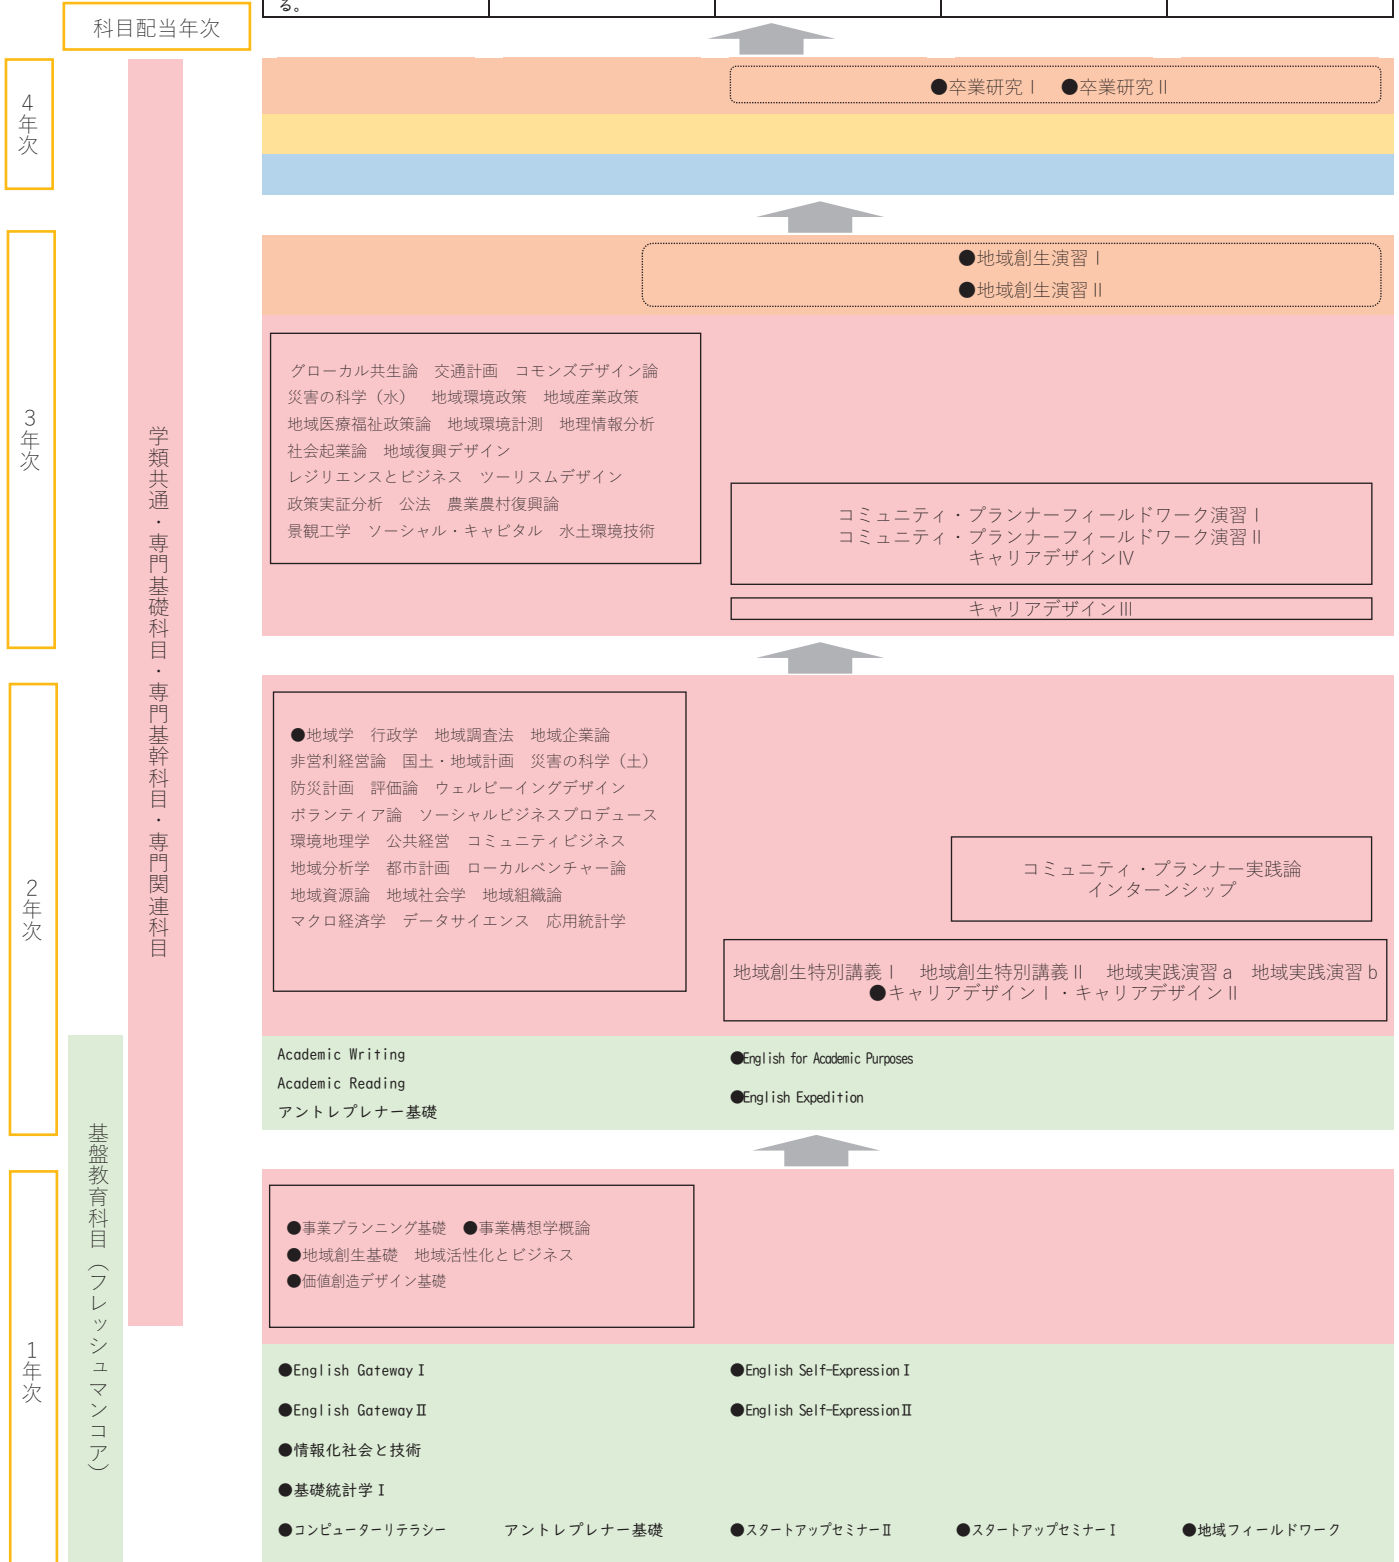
科目配当年次

る。

4年次

●卒業研究Ⅰ　●卒業研究Ⅱ

3年次

●地域創生演習Ⅰ
●地域創生演習Ⅱ

学類共通・専門基礎科目・専門基幹科目・専門関連科目

グローカル共生論　交通計画　コモンズデザイン論
災害の科学（水）　地域環境政策　地域産業政策
地域医療福祉政策論　地域環境計測　地理情報分析
社会起業論　地域復興デザイン
レジリエンスとビジネス　ツーリズムデザイン
政策実証分析　公法　農業農村復興論
景観工学　ソーシャル・キャピタル　水土環境技術

コミュニティ・プランナーフィールドワーク演習Ⅰ
コミュニティ・プランナーフィールドワーク演習Ⅱ
キャリアデザインⅣ

キャリアデザインⅢ

2年次

●地域学　行政学　地域調査法　地域企業論
非営利経営論　国土・地域計画　災害の科学（土）
防災計画　評価論　ウェルビーイングデザイン
ボランティア論　ソーシャルビジネスプロデュース
環境地理学　公共経営　コミュニティビジネス
地域分析学　都市計画　ローカルベンチャー論
地域資源論　地域社会学　地域組織論
マクロ経済学　データサイエンス　応用統計学

コミュニティ・プランナー実践論
インターンシップ

地域創生特別講義Ⅰ　地域創生特別講義Ⅱ　地域実践演習a　地域実践演習b
●キャリアデザインⅠ・キャリアデザインⅡ

基盤教育科目（フレッシュマンコア）

Academic Writing
Academic Reading
アントレプレナー基礎

●English for Academic Purposes
●English Expedition

1年次

●事業プランニング基礎　●事業構想学概論
●地域創生基礎　地域活性化とビジネス
●価値創造デザイン基礎

●English Gateway Ⅰ
●English Gateway Ⅱ
●情報化社会と技術
●基礎統計学Ⅰ
●コンピューターリテラシー　アントレプレナー基礎

●English Self-Expression Ⅰ
●English Self-Expression Ⅱ

●スタートアップセミナーⅡ　●スタートアップセミナーⅠ　●地域フィールドワーク